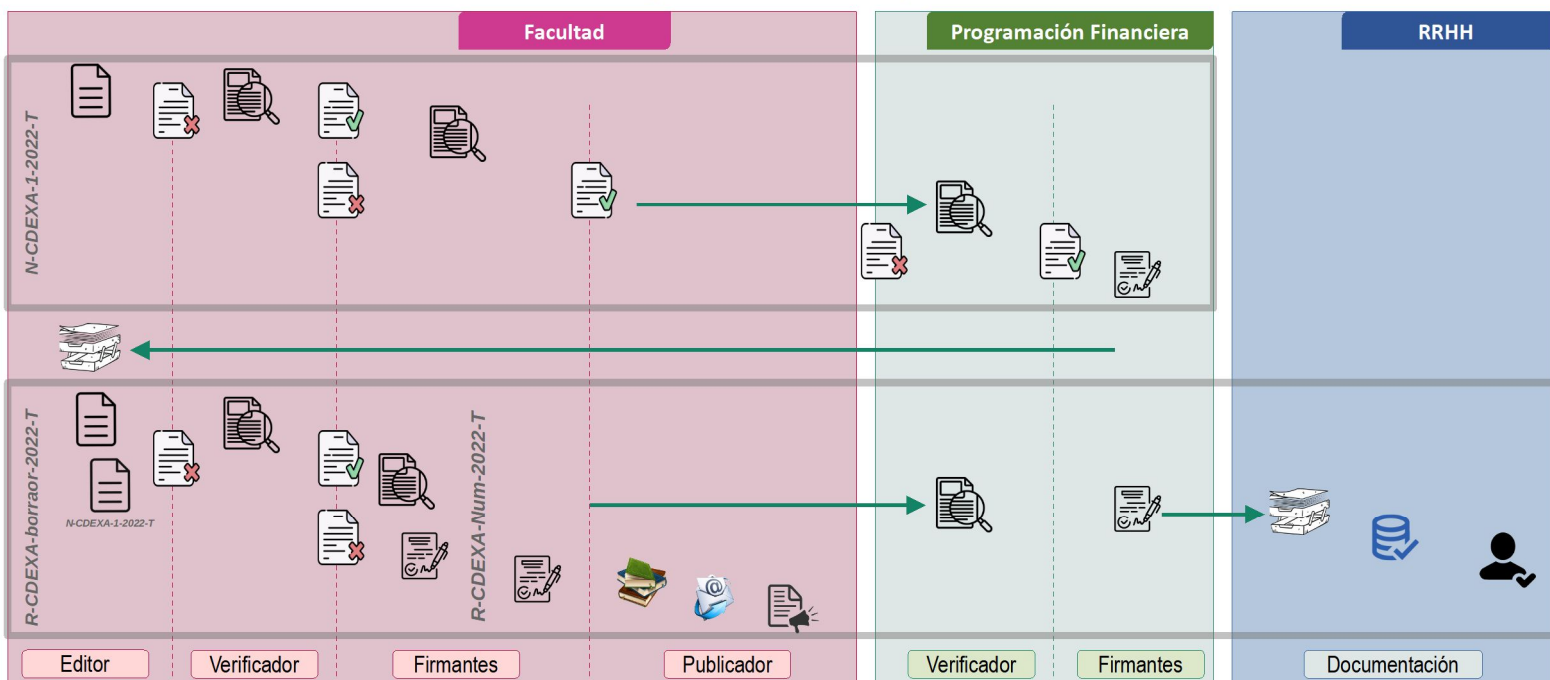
Facultad

Programación Financiera

RRHH

N-CDEXA-1-2022-T

R-CDEXA-borraor-2022-T

N-CDEXA-1-2022-T

R-CDEXA-Num-2022-T

Editor

Verificador

Firmantes

Publicador

Verificador

Firmantes

Documentación